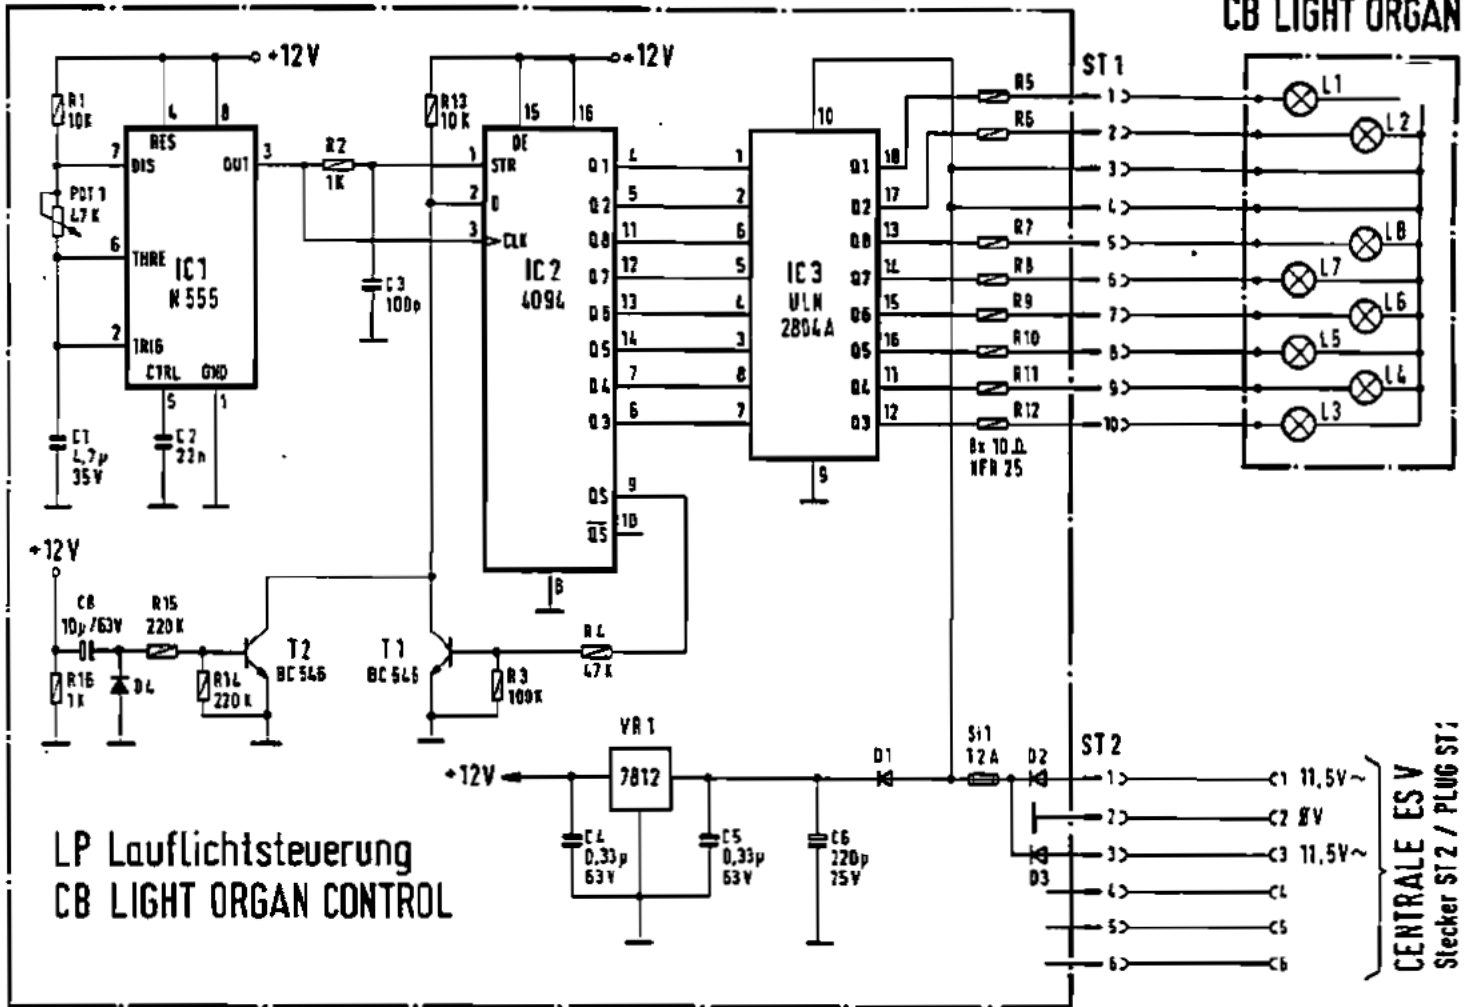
CB LIGHT ORGAN

+12V
R1 10K
4 8
RES
7 DIS
OUT 3
POT 1 47K
6 THRE
IC1 N555
2 TRIG
CTRL GND
5 1
C1 4,7µ 35V
C2 22n
R2 1K
C3 100p

+12V
R13 10K
15 16
OE
1 STR
2 D
3 CLK
IC2 4094
Q1 4
Q2 5
Q8 11
Q7 12
Q6 13
Q5 14
Q4 7
Q3 6
QS 9
$\overline{QS}$ 10
8

IC3 ULN 2804A
1 2 6 5 4 3 8 7
10
Q1 18
Q2 17
Q8 13
Q7 14
Q6 15
Q5 16
Q4 11
Q3 12
9

R5 R6 R7 R8 R9 R10 R11 R12
8x 10Ω
VFR 25

ST1
1 2 3 4 5 6 7 8 9 10
L1 L2 L8 L7 L6 L5 L4 L3

+12V
C8 10µ/63V
R15 220K
R16 1K
D4
R14 220K
T2 BC546
T1 BC546
R3 100K
R4 47K

VR1
7812
+12V
C4 0,33µ 63V
C5 0,33µ 63V
C6 220µ 25V
D1
Si1 T2A
D2
D3
ST2
1 2 3 4 5 6
C1 11,5V~
C2 0V
C3 11,5V~
C4
C5
C6
CENTRALE ES V
Stecker ST2 / PLUG ST2

LP Lauflichtsteuerung
CB LIGHT ORGAN CONTROL